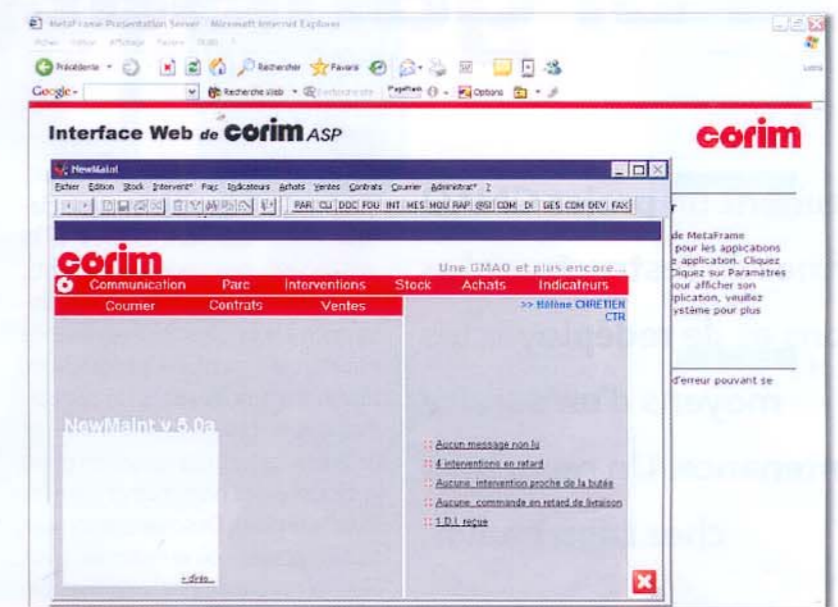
MetaFrame Presentation Server - Microsoft Internet Explorer

Fichier Edition Affichage Favoris Outils ?

Précédente Rechercher Favoris

Google - Recherche Web PageRank Options

Liens

Interface Web de corim ASP

corim

NewMaint

Fichier Edition Stock Intervent° Parc Indicateurs Achats Ventes Contrats Courrier Administrat° ?

PAR CLI DOC FOU INT MES MOU RAP @SI COM DI GES CDM DEV FAX

corim

Une GMAO et plus encore...

Communication Parc Interventions Stock Achats Indicateurs

Courrier Contrats Ventes

>> Hélène CHRETIEN CTR

NewMaint v 5.0a

:: Aucun message non lu

:: 4 interventions en retard

:: Aucune intervention proche de la butée

:: Aucune commande en retard de livraison

:: 1 D.I. reçue

» dirée...

r

de MetaFrame pour les applications e application. Cliquez Cliquez sur Paramètres our afficher son plication, veuillez ystème pour plus

d'erreur pouvant se